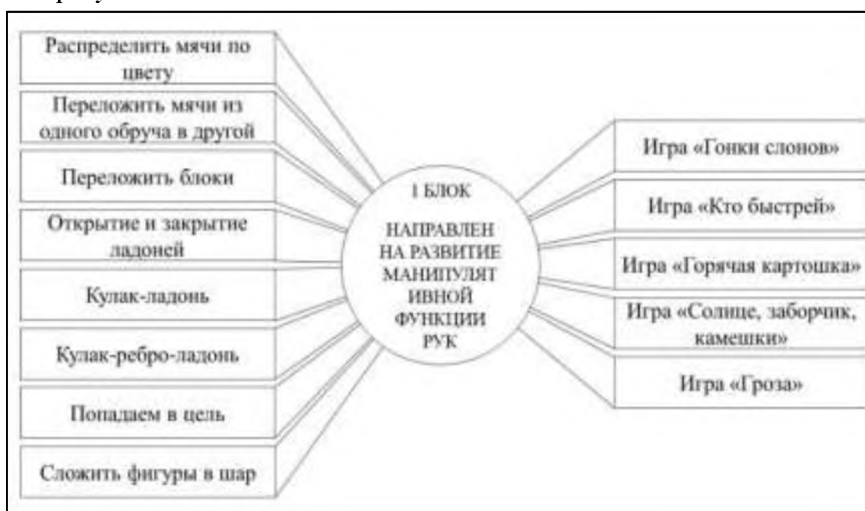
Распределить мячи по цвету

Переложить мячи из одного обруча в другой

Переложить блоки

Открытие и закрытие ладоней

Кулак-ладонь

Кулак-ребро-ладонь

Попадаем в цель

Сложить фигуры в шар

1 БЛОК

НАПРАВЛЕН НА РАЗВИТИЕ МАНИПУЛЯТ ИВНОЙ ФУНКЦИИ РУК

Игра «Гонки слонов»

Игра «Кто быстрей»

Игра «Горячая картошка»

Игра «Солнце, заборчик, камешки»

Игра «Гроза»